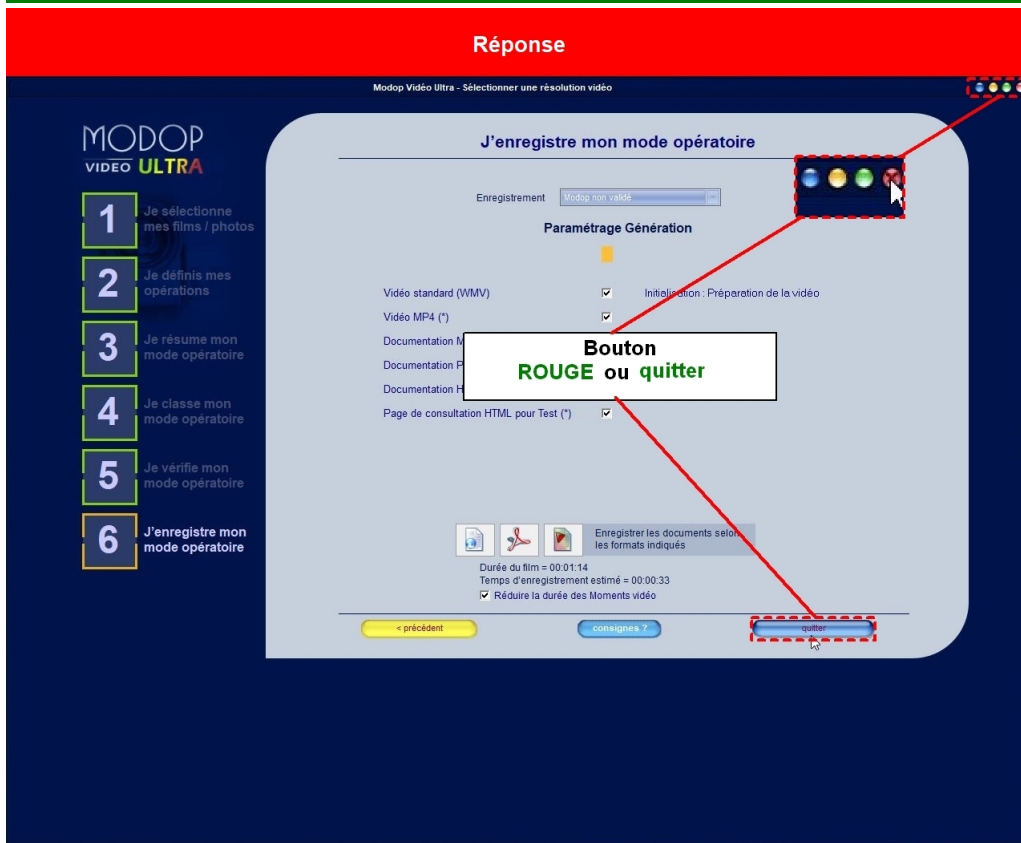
Réponse

Modop Vidéo Ultra - Sélectionner une résolution vidéo

MODOP
VIDEO ULTRA

1 Je sélectionne mes films / photos

2 Je définis mes opérations

3 Je résume mon mode opératoire

4 Je classe mon mode opératoire

5 Je vérifie mon mode opératoire

6 J'enregistre mon mode opératoire

J'enregistre mon mode opératoire

Enregistrement Modop non validé

Paramétrage Génération

Vidéo standard (WMV) ☑ Initialisation : Préparation de la vidéo

Vidéo MP4 (*) ☑

Documentation M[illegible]

Documentation P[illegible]

Documentation H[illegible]

Page de consultation HTML pour Test (*) ☑

Bouton
ROUGE ou quitter

Enregistrer les documents selon les formats indiqués

Durée du film = 00:01:14
Temps d'enregistrement estimé = 00:00:33
☑ Réduire la durée des Moments vidéo

< précédent
consignes ?
quitter